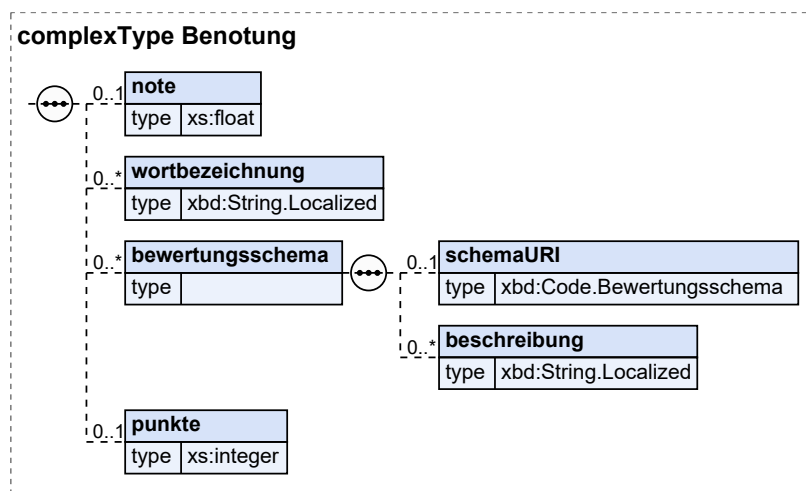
complexType Benotung

0..1 note
type xs:float

0..* wortbezeichnung
type xbd:String.Localized

0..* bewertungsschema
type

0..1 schemaURI
type xbd:Code.Bewertungsschema

0..* beschreibung
type xbd:String.Localized

0..1 punkte
type xs:integer